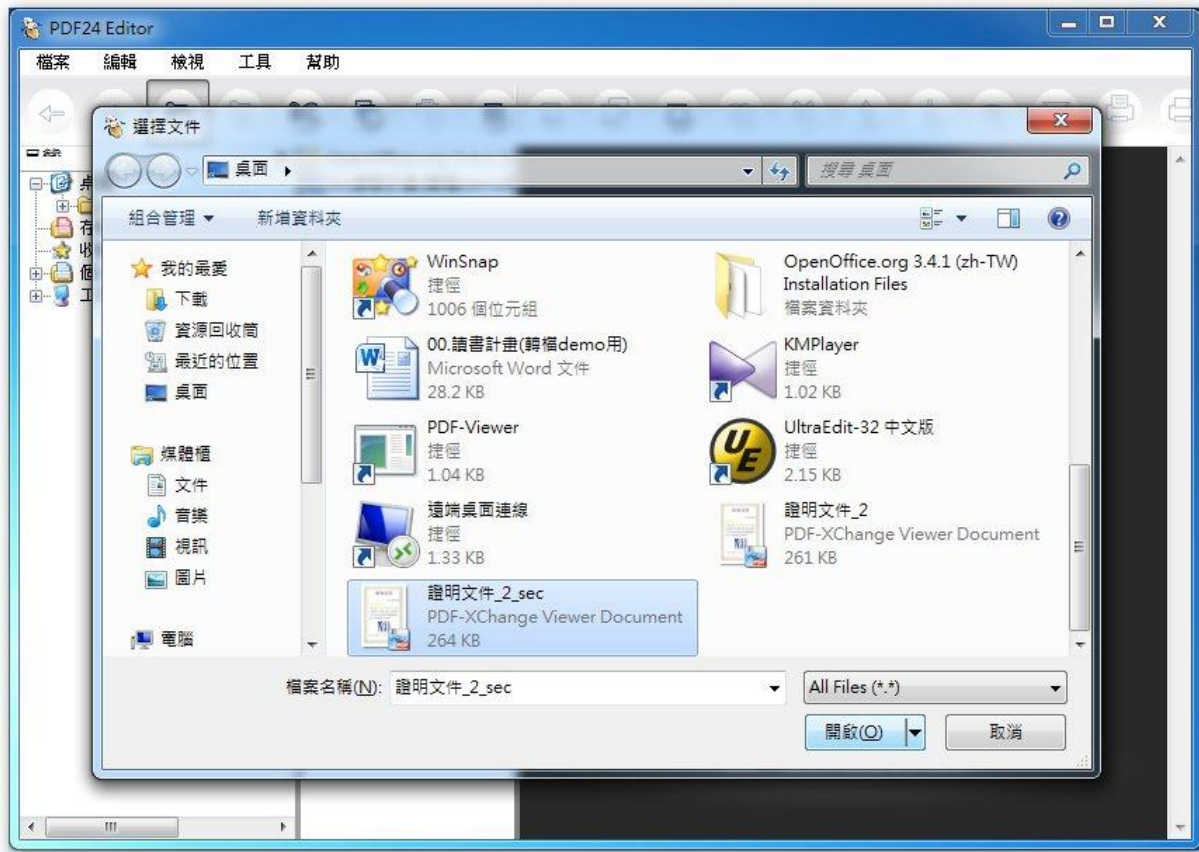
PDF24 Editor

檔案 編輯 檢視 工具 幫助

選擇文件

桌面 ▸

搜尋 桌面

組合管理 ▾ 新增資料夾

我的最愛
下載
資源回收筒
最近的位置
桌面

媒體櫃
文件
音樂
視訊
圖片

電腦

WinSnap
捷徑
1006 個位元組

OpenOffice.org 3.4.1 (zh-TW) Installation Files
檔案資料夾

00.讀書計畫(轉檔demo用)
Microsoft Word 文件
28.2 KB

KMPlayer
捷徑
1.02 KB

PDF-Viewer
捷徑
1.04 KB

UltraEdit-32 中文版
捷徑
2.15 KB

遠端桌面連線
捷徑
1.33 KB

證明文件_2
PDF-XChange Viewer Document
261 KB

證明文件_2_sec
PDF-XChange Viewer Document
264 KB

檔案名稱(N): 證明文件_2_sec

All Files (*.*)

開啟(O)

取消